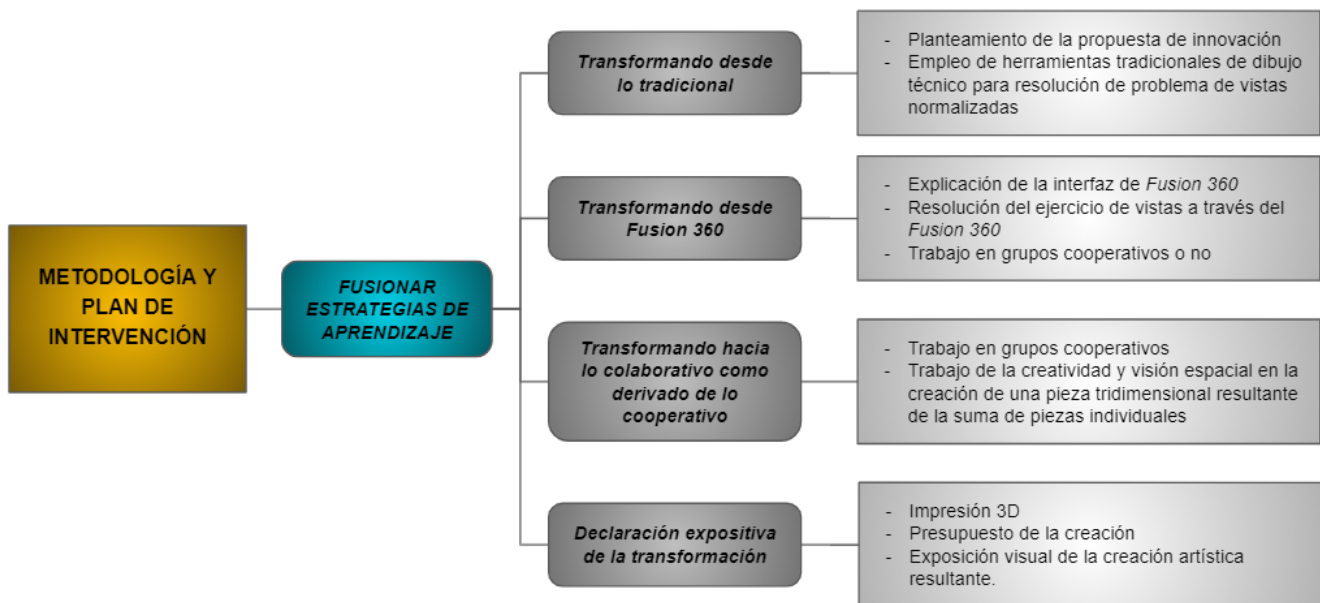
METODOLOGÍA Y PLAN DE INTERVENCIÓN

FUSIONAR ESTRATEGIAS DE APRENDIZAJE

Transformando desde lo tradicional

- Planteamiento de la propuesta de innovación
- Empleo de herramientas tradicionales de dibujo técnico para resolución de problema de vistas normalizadas

Transformando desde Fusion 360

- Explicación de la interfaz de Fusion 360
- Resolución del ejercicio de vistas a través del Fusion 360
- Trabajo en grupos cooperativos o no

Transformando hacia lo colaborativo como derivado de lo cooperativo

- Trabajo en grupos cooperativos
- Trabajo de la creatividad y visión espacial en la creación de una pieza tridimensional resultante de la suma de piezas individuales

Declaración expositiva de la transformación

- Impresión 3D
- Presupuesto de la creación
- Exposición visual de la creación artística resultante.